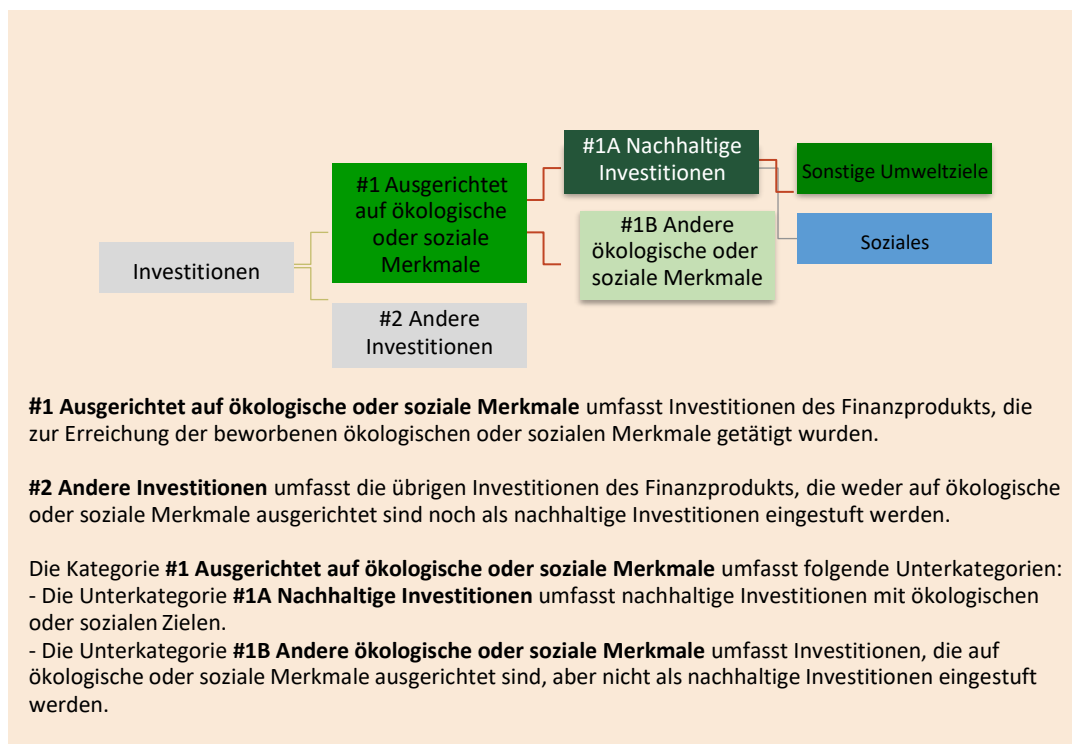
Investitionen

#1 Ausgerichtet auf ökologische oder soziale Merkmale

#2 Andere Investitionen

#1A Nachhaltige Investitionen

#1B Andere ökologische oder soziale Merkmale

Sonstige Umweltziele

Soziales

**#1 Ausgerichtet auf ökologische oder soziale Merkmale** umfasst Investitionen des Finanzprodukts, die zur Erreichung der beworbenen ökologischen oder sozialen Merkmale getätigt wurden.

**#2 Andere Investitionen** umfasst die übrigen Investitionen des Finanzprodukts, die weder auf ökologische oder soziale Merkmale ausgerichtet sind noch als nachhaltige Investitionen eingestuft werden.

Die Kategorie **#1 Ausgerichtet auf ökologische oder soziale Merkmale** umfasst folgende Unterkategorien:
- Die Unterkategorie **#1A Nachhaltige Investitionen** umfasst nachhaltige Investitionen mit ökologischen oder sozialen Zielen.
- Die Unterkategorie **#1B Andere ökologische oder soziale Merkmale** umfasst Investitionen, die auf ökologische oder soziale Merkmale ausgerichtet sind, aber nicht als nachhaltige Investitionen eingestuft werden.